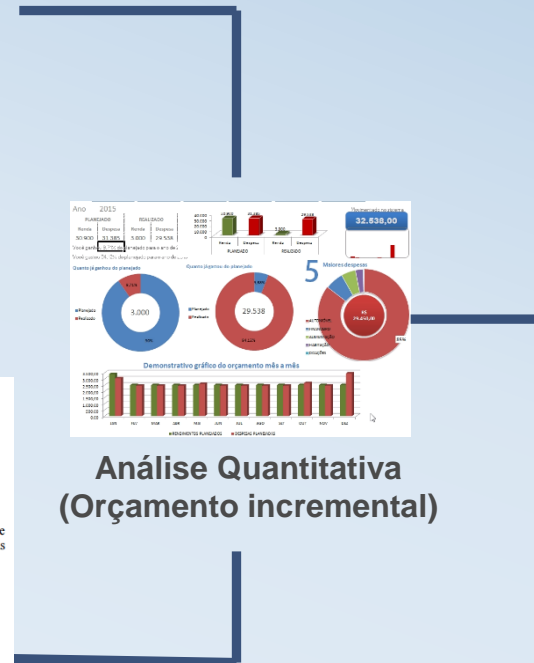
Ano 2015

PLANEJADO | REALIZADO

Renda | Despesa | Renda | Despesa

50.900 | 31.385 | 3.000 | 29.538

PLANEJADO | REALIZADO

Planejamento mensal

32.838,00

Quanto já gastou do planejado

Quanto já gastou do planejado

5 Maiores despesas

3.000

29.538

Demonstrativo gráfico do orçamento mês a mês

JAN FEV MAR ABR MAI JUN JUL AGO SET OUT NOV DEZ

RENDIMENTOS PLANEJADOS | DESPESAS PLANEJADAS

Análise Quantitativa (Orçamento incremental)